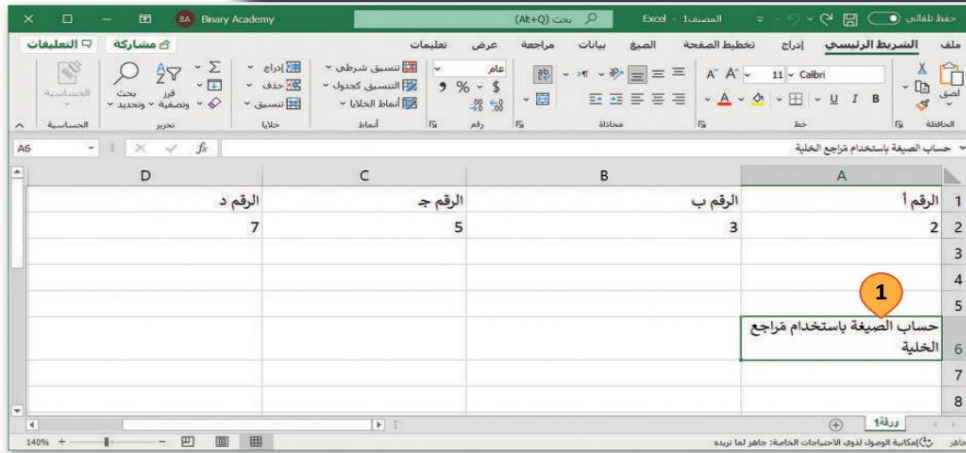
حفظ تلقائي    المصنف1 - Excel    بحث (Alt+Q)    Binary Academy    BA

ملف    الشريط الرئيسي    إدراج    تخطيط الصفحة    الصيغ    بيانات    مراجعة    عرض    تعليمات    مشاركة    التعليقات

لصق    Calibri    11    B    I    U    عام    $ %    تنسيق شرطي    التنسيق كجدول    أنماط الخلايا    إدراج    حذف    تنسيق    $\Sigma$    فرز وتصفية    بحث وتحديد    الحساسية

الحافظة    خط    محاذاة    رقم    أنماط    خلايا    تحرير    الحساسية

A6    $f_x$    حساب الصيغة باستخدام مراجع الخلية

| | A | B | C | D |
|---|---|---|---|---|
| 1 | الرقم أ | الرقم ب | الرقم جـ | الرقم د |
| 2 | 2 | 3 | 5 | 7 |
| 3 | | | | |
| 4 | | | | |
| 5 | | | | |
| 6 | حساب الصيغة باستخدام مراجع الخلية | | | |
| 7 | | | | |
| 8 | | | | |

1

ورقة1

جاهز    إمكانية الوصول لذوي الاحتياجات الخاصة: جاهز لما تريده    140%